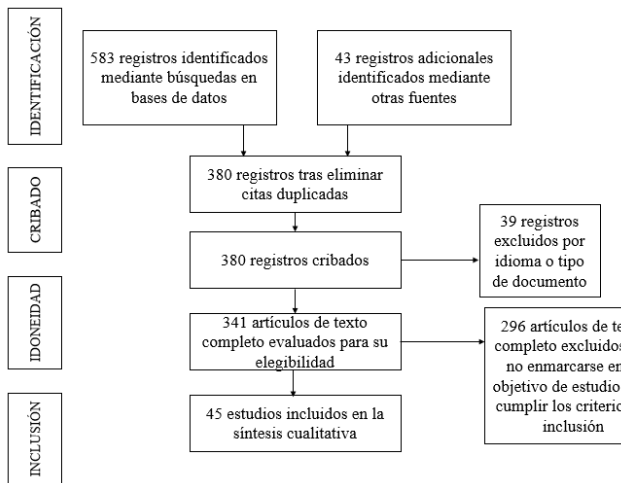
IDENTIFICACIÓN

583 registros identificados mediante búsquedas en bases de datos

43 registros adicionales identificados mediante otras fuentes

CRIBADO

380 registros tras eliminar citas duplicadas

380 registros cribados

39 registros excluidos por idioma o tipo de documento

IDONEIDAD

341 artículos de texto completo evaluados para su elegibilidad

296 artículos de te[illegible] completo excluidos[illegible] no enmarcarse en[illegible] objetivo de estudio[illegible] cumplir los criteri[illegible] inclusión

INCLUSIÓN

45 estudios incluidos en la síntesis cualitativa